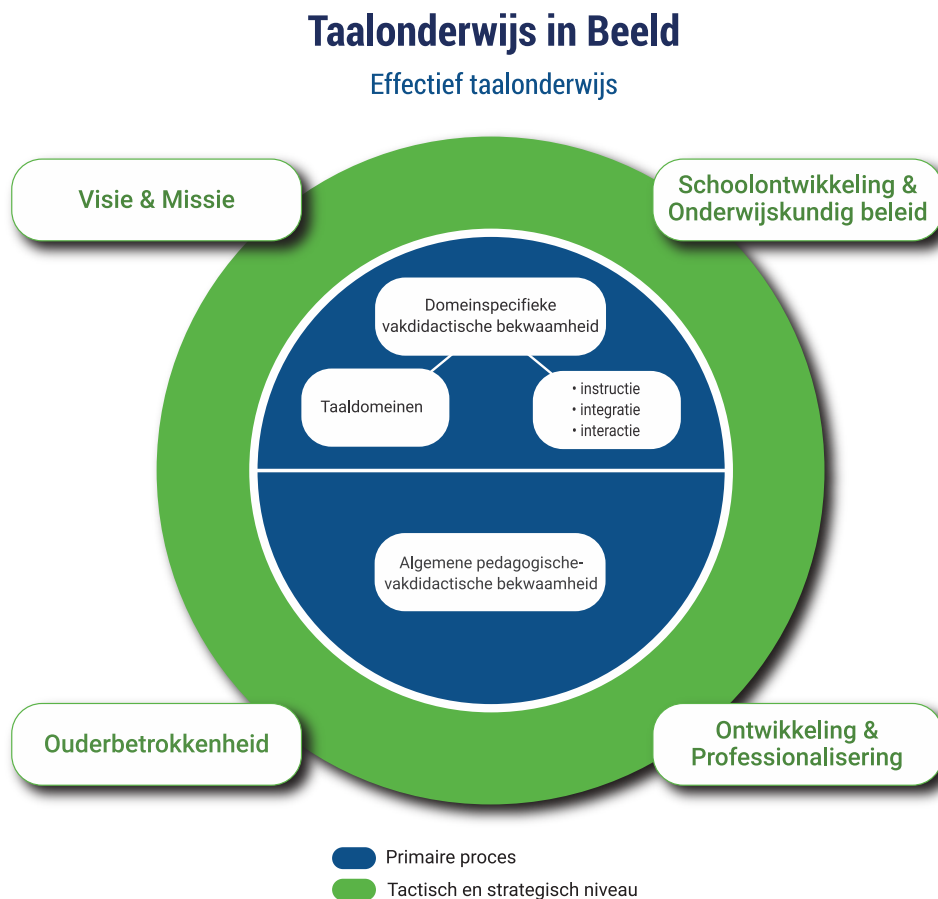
Taalonderwijs in Beeld

Effectief taalonderwijs

Visie & Missie

Schoolontwikkeling & Onderwijskundig beleid

Domeinspecifieke vakdidactische bekwaamheid

Taaldomeinen

• instructie
• integratie
• interactie

Algemene pedagogische-vakdidactische bekwaamheid

Ouderbetrokkenheid

Ontwikkeling & Professionalisering

Primaire proces

Tactisch en strategisch niveau